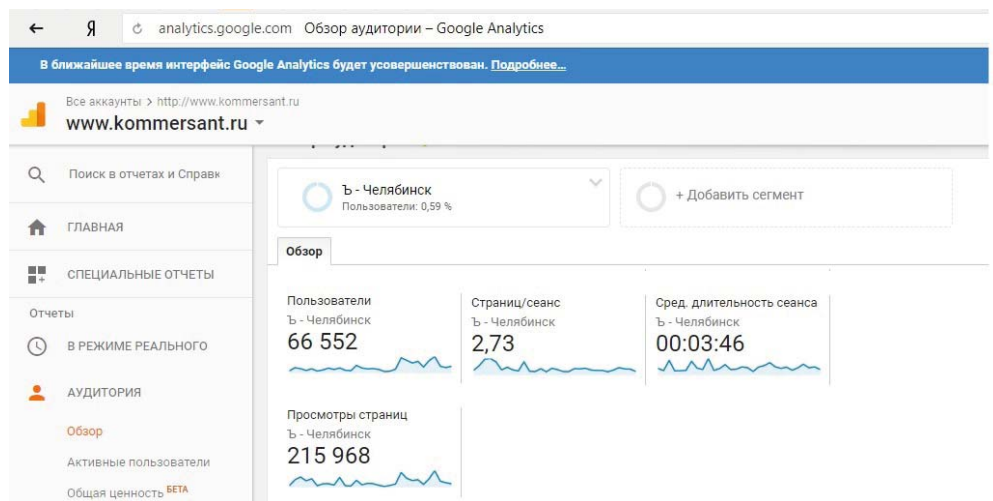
← Я analytics.google.com Обзор аудитории – Google Analytics

В ближайшее время интерфейс Google Analytics будет усовершенствован. Подробнее...

Все аккаунты > http://www.kommersant.ru
www.kommersant.ru

Поиск в отчетах и Справк

ГЛАВНАЯ

СПЕЦИАЛЬНЫЕ ОТЧЕТЫ

Отчеты

В РЕЖИМЕ РЕАЛЬНОГО

АУДИТОРИЯ

Обзор

Активные пользователи

Общая ценность БЕТА

Ъ - Челябинск
Пользователи: 0,59 %

+ Добавить сегмент

Обзор

Пользователи
Ъ - Челябинск
66 552

Страниц/сеанс
Ъ - Челябинск
2,73

Сред. длительность сеанса
Ъ - Челябинск
00:03:46

Просмотры страниц
Ъ - Челябинск
215 968